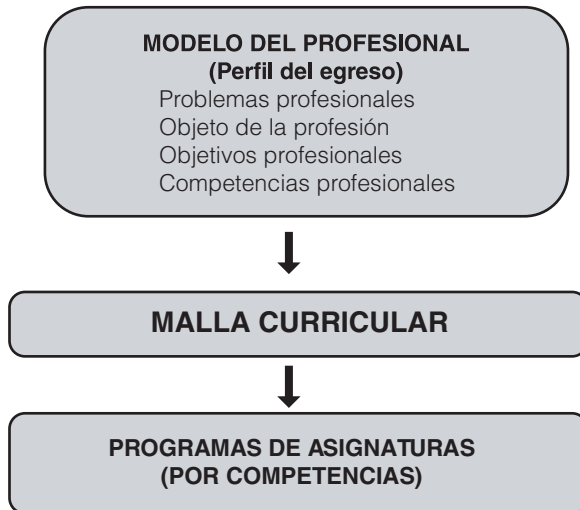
MODELO DEL PROFESIONAL
(Perfil del egreso)
Problemas profesionales
Objeto de la profesión
Objetivos profesionales
Competencias profesionales

MALLA CURRICULAR

PROGRAMAS DE ASIGNATURAS
(POR COMPETENCIAS)